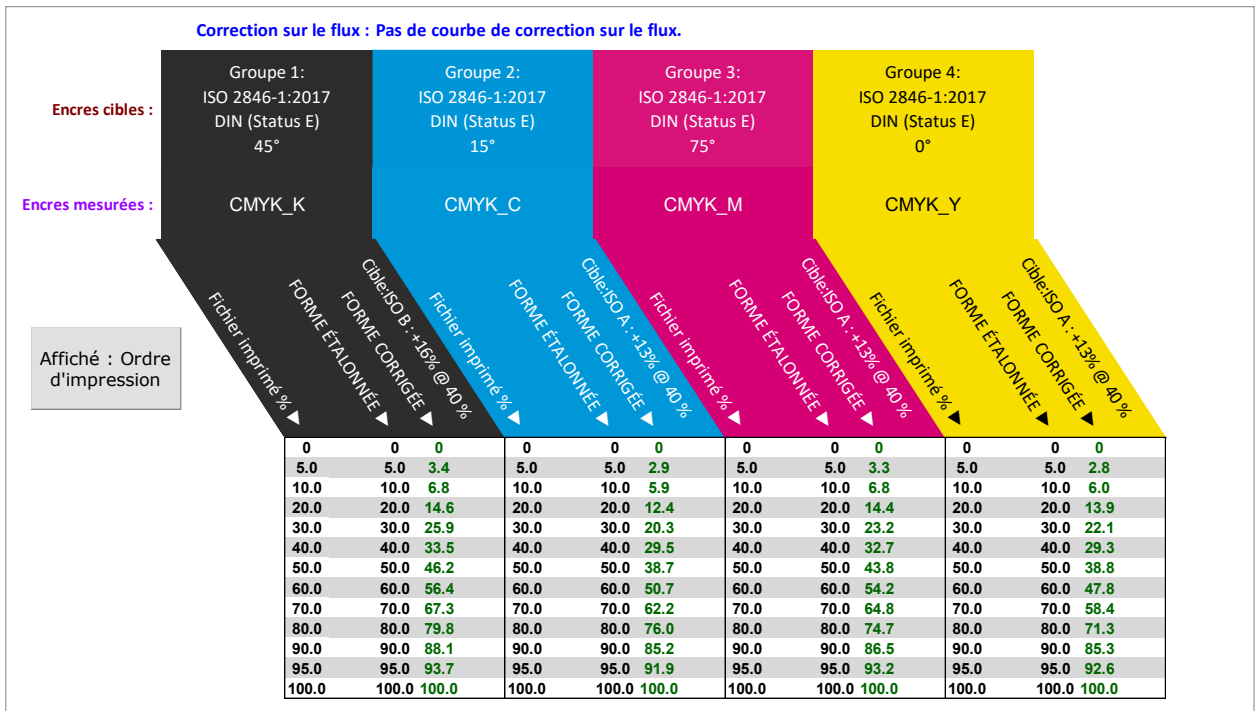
Correction sur le flux : Pas de courbe de correction sur le flux.

Encres cibles :

Groupe 1:
ISO 2846-1:2017
DIN (Status E)
45°

Groupe 2:
ISO 2846-1:2017
DIN (Status E)
15°

Groupe 3:
ISO 2846-1:2017
DIN (Status E)
75°

Groupe 4:
ISO 2846-1:2017
DIN (Status E)
0°

Encres mesurées :

CMYK_K CMYK_C CMYK_M CMYK_Y

Affiché : Ordre d'impression

Fichier imprimé % ▶ FORME ÉTALONNÉE ▶ FORME CORRIGÉE ▶ Cible:ISO B : +16% @ 40 %

Fichier imprimé % ▶ FORME ÉTALONNÉE ▶ FORME CORRIGÉE ▶ Cible:ISO A : +13% @ 40 %

Fichier imprimé % ▶ FORME ÉTALONNÉE ▶ FORME CORRIGÉE ▶ Cible:ISO A : +13% @ 40 %

Fichier imprimé % ▶ FORME ÉTALONNÉE ▶ FORME CORRIGÉE ▶ Cible:ISO A : +13% @ 40 %

| | | | | | | | | | | | |
|---|---|---|---|---|---|---|---|---|---|---|---|
| 0 | 0 | 0 | 0 | 0 | 0 | 0 | 0 | 0 | 0 | 0 | 0 |
| 5.0 | 5.0 | 3.4 | 5.0 | 5.0 | 2.9 | 5.0 | 5.0 | 3.3 | 5.0 | 5.0 | 2.8 |
| 10.0 | 10.0 | 6.8 | 10.0 | 10.0 | 5.9 | 10.0 | 10.0 | 6.8 | 10.0 | 10.0 | 6.0 |
| 20.0 | 20.0 | 14.6 | 20.0 | 20.0 | 12.4 | 20.0 | 20.0 | 14.4 | 20.0 | 20.0 | 13.9 |
| 30.0 | 30.0 | 25.9 | 30.0 | 30.0 | 20.3 | 30.0 | 30.0 | 23.2 | 30.0 | 30.0 | 22.1 |
| 40.0 | 40.0 | 33.5 | 40.0 | 40.0 | 29.5 | 40.0 | 40.0 | 32.7 | 40.0 | 40.0 | 29.3 |
| 50.0 | 50.0 | 46.2 | 50.0 | 50.0 | 38.7 | 50.0 | 50.0 | 43.8 | 50.0 | 50.0 | 38.8 |
| 60.0 | 60.0 | 56.4 | 60.0 | 60.0 | 50.7 | 60.0 | 60.0 | 54.2 | 60.0 | 60.0 | 47.8 |
| 70.0 | 70.0 | 67.3 | 70.0 | 70.0 | 62.2 | 70.0 | 70.0 | 64.8 | 70.0 | 70.0 | 58.4 |
| 80.0 | 80.0 | 79.8 | 80.0 | 80.0 | 76.0 | 80.0 | 80.0 | 74.7 | 80.0 | 80.0 | 71.3 |
| 90.0 | 90.0 | 88.1 | 90.0 | 90.0 | 85.2 | 90.0 | 90.0 | 86.5 | 90.0 | 90.0 | 85.3 |
| 95.0 | 95.0 | 93.7 | 95.0 | 95.0 | 91.9 | 95.0 | 95.0 | 93.2 | 95.0 | 95.0 | 92.6 |
| 100.0 | 100.0 | 100.0 | 100.0 | 100.0 | 100.0 | 100.0 | 100.0 | 100.0 | 100.0 | 100.0 | 100.0 |